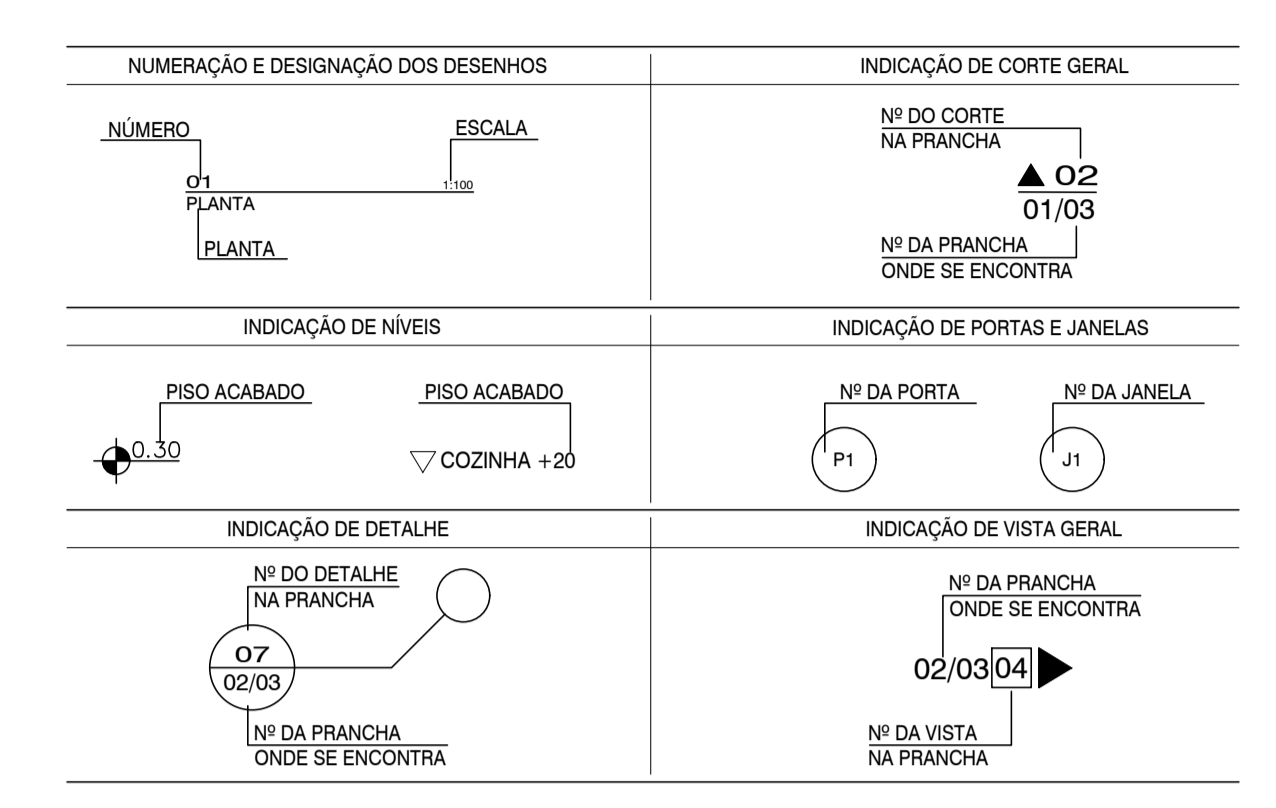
NUMERAÇÃO E DESIGNAÇÃO DOS DESENHOS

NÚMERO

ESCALA

01
PLANTA

1:100

PLANTA

INDICAÇÃO DE CORTE GERAL

Nº DO CORTE
NA PRANCHA

02
01/03

Nº DA PRANCHA
ONDE SE ENCONTRA

INDICAÇÃO DE NÍVEIS

PISO ACABADO

0.30

PISO ACABADO

COZINHA +20

INDICAÇÃO DE PORTAS E JANELAS

Nº DA PORTA

P1

Nº DA JANELA

J1

INDICAÇÃO DE DETALHE

Nº DO DETALHE
NA PRANCHA

07
02/03

Nº DA PRANCHA
ONDE SE ENCONTRA

INDICAÇÃO DE VISTA GERAL

Nº DA PRANCHA
ONDE SE ENCONTRA

02/03 04

Nº DA VISTA
NA PRANCHA